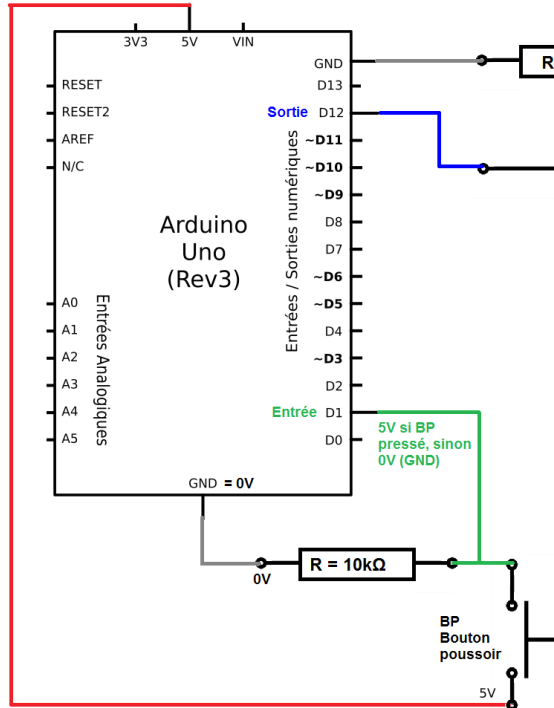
3V3 5V VIN

RESET
RESET2
AREF
N/C

Arduino
Uno
(Rev3)

A0
A1
A2
A3
A4
A5

Entrées Analogiques

Entrées / Sorties numériques

GND
D13
Sortie D12
~D11
~D10
~D9
D8
D7
~D6
~D5
D4
~D3
D2
Entrée D1
D0

R

5V si BP pressé, sinon 0V (GND)

GND = 0V

0V

R = 10kΩ

BP
Bouton
poussoir

5V